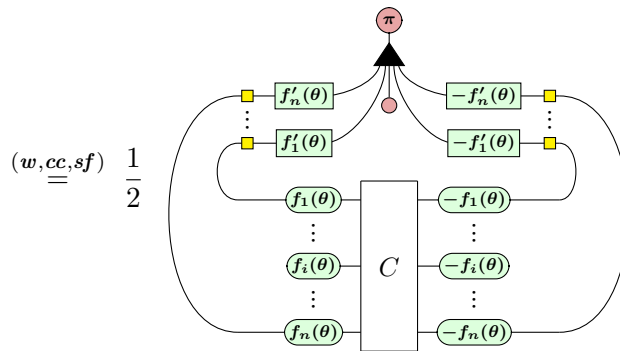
$\stackrel{(w,cc,sf)}{=}$ $\frac{1}{2}$

$\pi$

$f_n'(\theta)$

$-f_n'(\theta)$

$\vdots$

$\vdots$

$f_1'(\theta)$

$-f_1'(\theta)$

$f_1(\theta)$

$-f_1(\theta)$

$\vdots$

$\vdots$

$f_i(\theta)$

$C$

$-f_i(\theta)$

$\vdots$

$\vdots$

$f_n(\theta)$

$-f_n(\theta)$